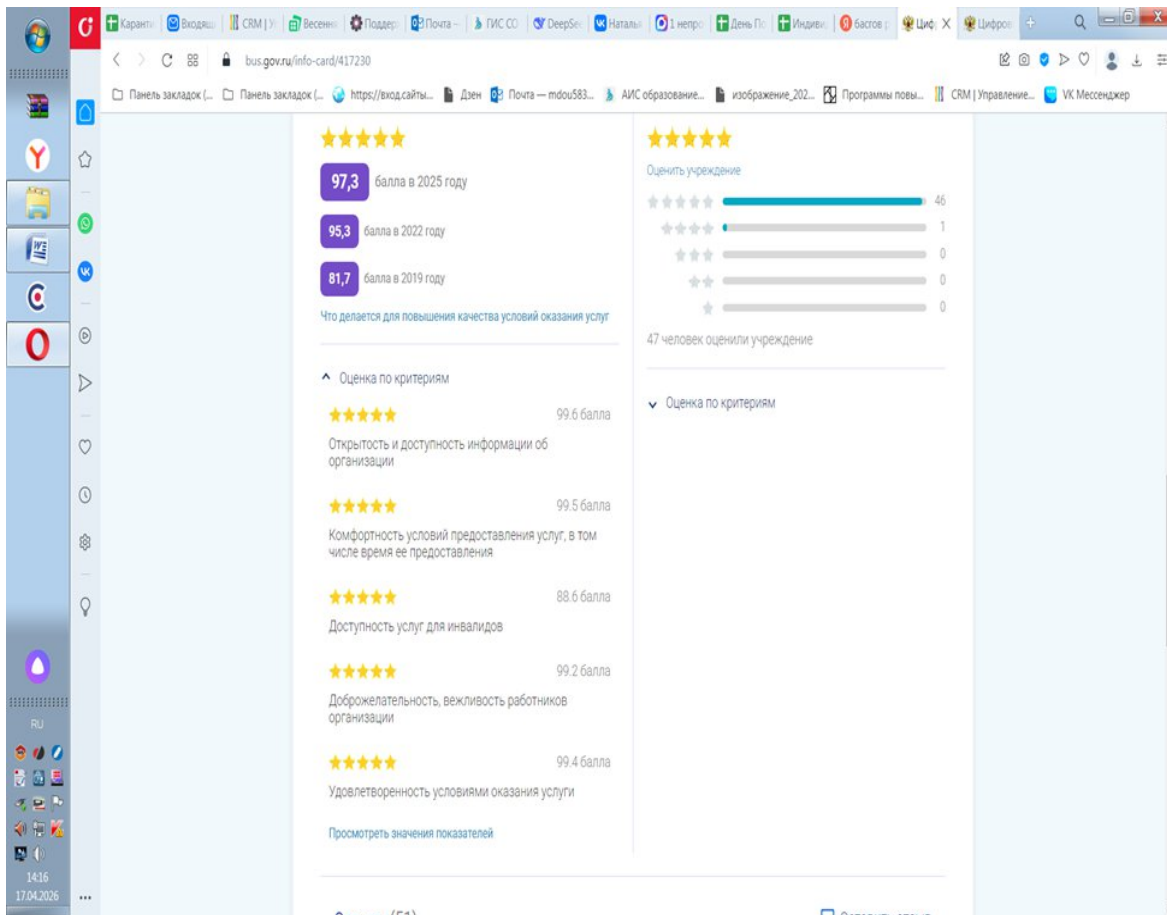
Карант | Входящ | CRM | У | Весенн | Поддер | Почта – | ГИС СО | DeepSe | Натальи | 1 непро | День По | Индиви | бастов | Циф | Цифров

bus.gov.ru/info-card/417230

Панель закладок (... Панель закладок (... https://вход.сайты... Дзен Почта — mdou583... АИС образование... изображение_202... Программы повы... CRM | Управление... VK Мессенджер

97,3 балла в 2025 году

95,3 балла в 2022 году

81,7 балла в 2019 году

Что делается для повышения качества условий оказания услуг

^ Оценка по критериям

99.6 балла

Открытость и доступность информации об организации

99.5 балла

Комфортность условий предоставления услуг, в том числе время ее предоставления

88.6 балла

Доступность услуг для инвалидов

99.2 балла

Доброжелательность, вежливость работников организации

99.4 балла

Удовлетворенность условиями оказания услуги

Просмотреть значения показателей

Оценить учреждение

46

1

0

0

0

47 человек оценили учреждение

Оценка по критериям

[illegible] (51)

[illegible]

RU

14:16
17.04.2026